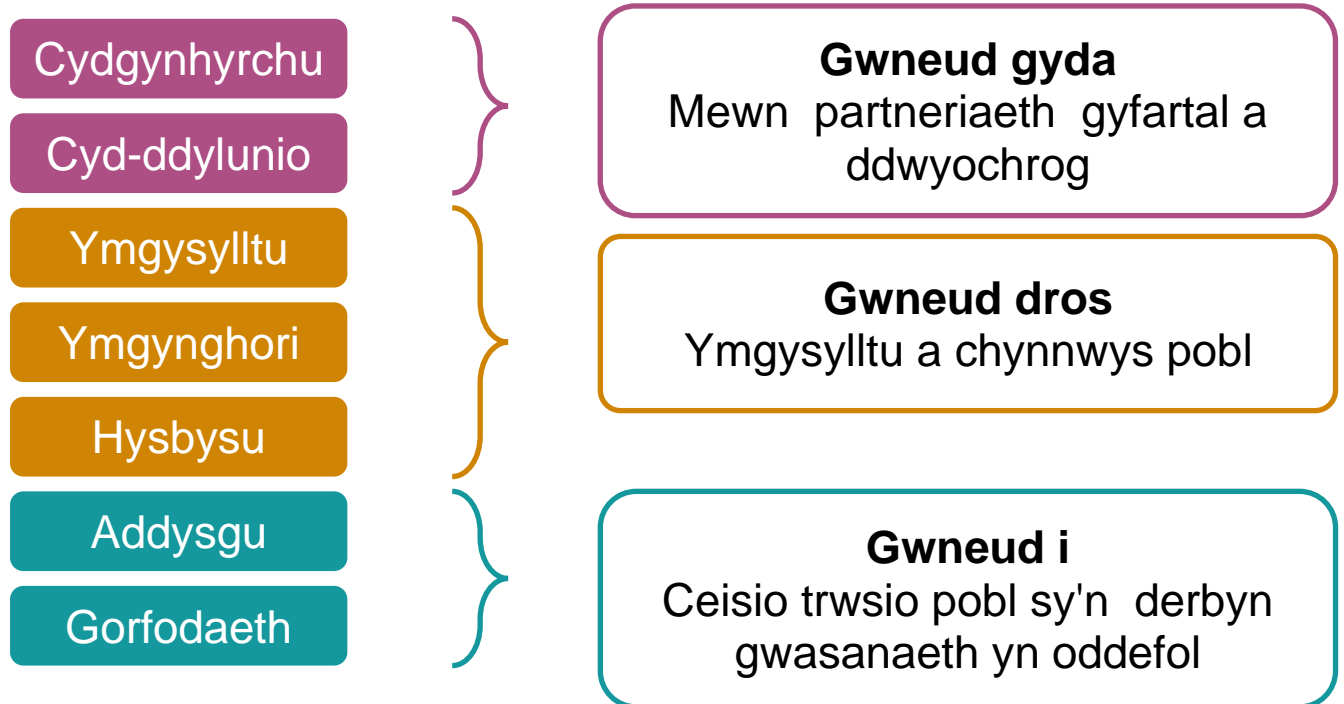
Cydgynhyrchu

Cyd-ddylunio

**Gwneud gyda**
Mewn partneriaeth gyfartal a ddwyochrog

Ymgysylltu

Ymgynghori

Hysbysu

**Gwneud dros**
Ymgysylltu a chynnwys pobl

Addysgu

Gorfodaeth

**Gwneud i**
Ceisio trwsio pobl sy'n derbyn gwasanaeth yn oddefol